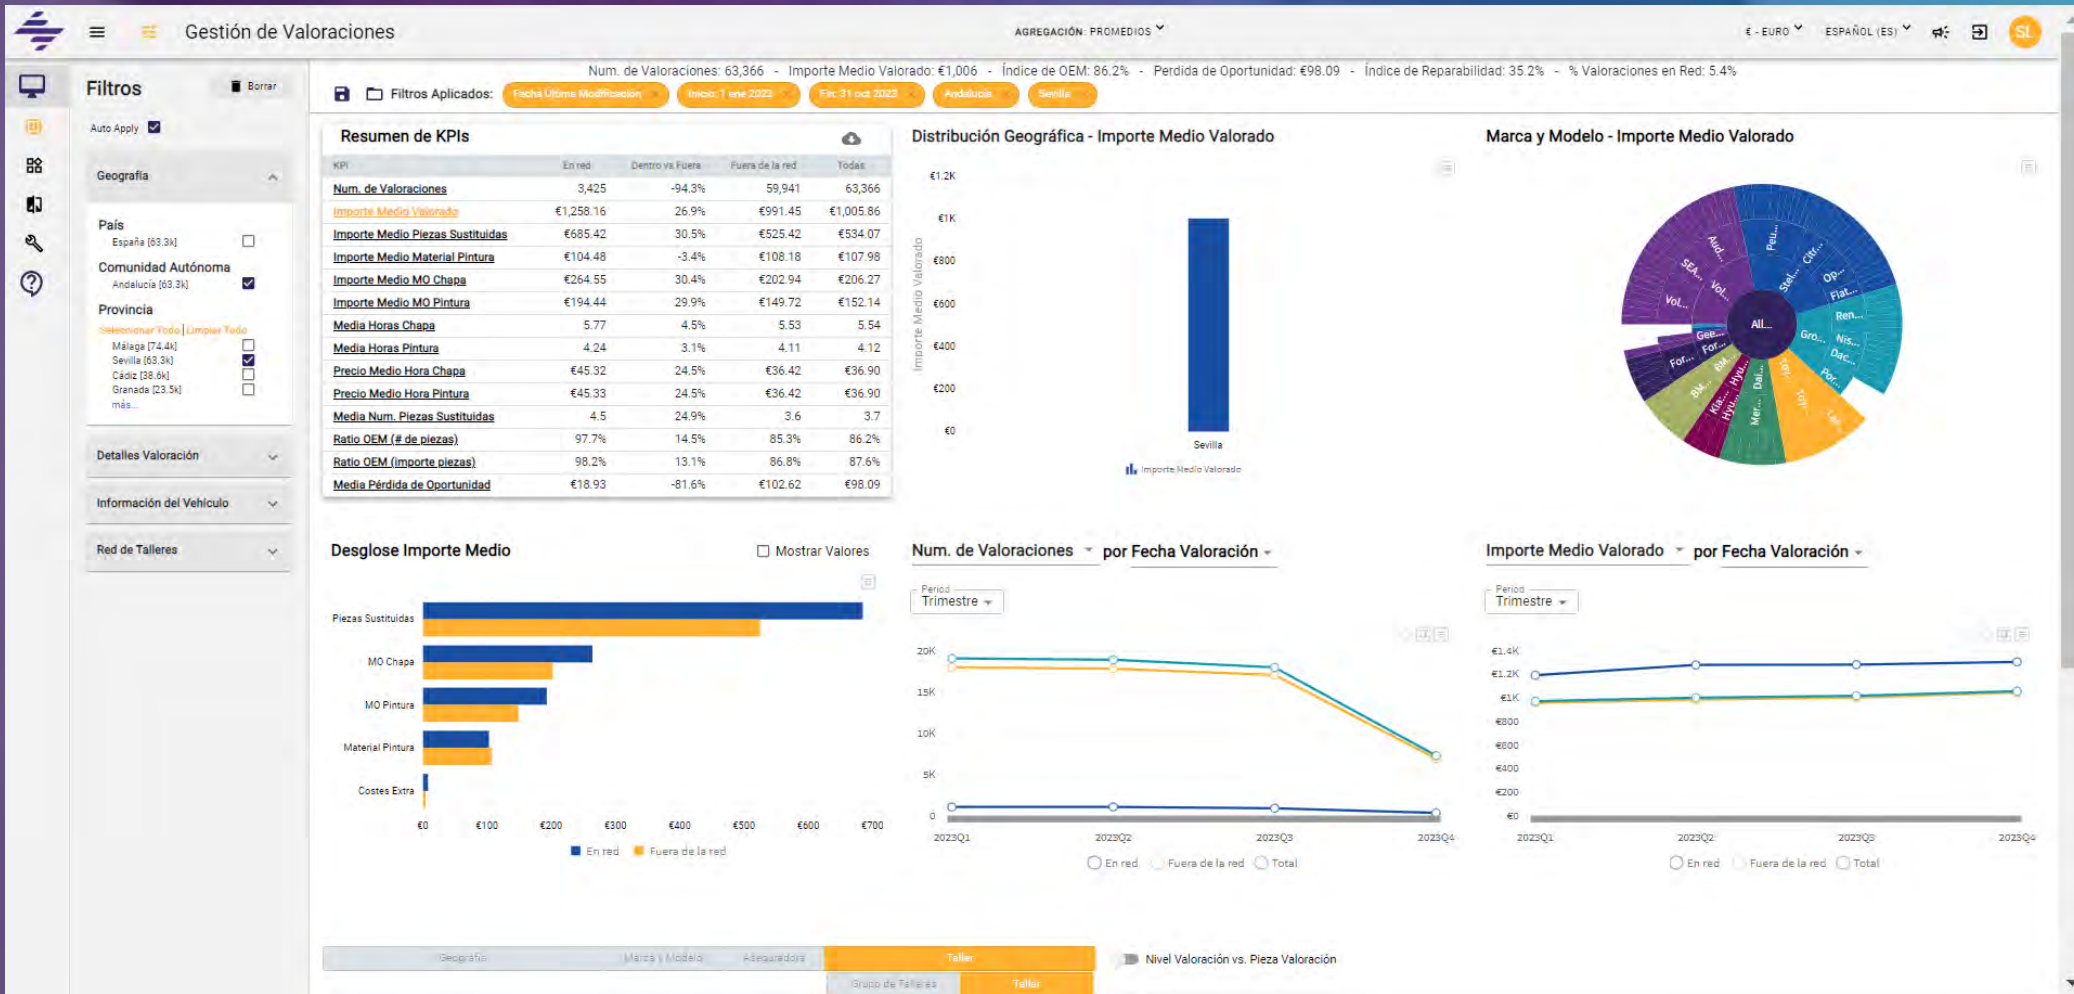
Gestión de Valoraciones

AGREGACIÓN: PROMEDIOS

€ - EURO   ESPAÑOL (ES)   SL

Filtros   Borrar

Auto Apply

Geografía

País
España [63.3k]

Comunidad Autónoma
Andalucía [63.3k]

Provincia
Seleccionar Todo | Limpiar Todo
Málaga [74.4k]
Sevilla [63.3k]
Cádiz [38.6k]
Granada [23.5k]
más...

Detalles Valoración

Información del Vehículo

Red de Talleres

Num. de Valoraciones: 63,366 - Importe Medio Valorado: €1,006 - Índice de OEM: 86.2% - Perdida de Oportunidad: €98.09 - Índice de Reparabilidad: 35.2% - % Valoraciones en Red: 5.4%

Filtros Aplicados: Fecha Última Modificación | Inicio: 1 ene 2023 | Fin: 31 oct 2023 | Andalucía | Sevilla

Resumen de KPIs

| KPI | En red | Dentro vs Fuera | Fuera de la red | Todas |
|---|---|---|---|---|
| Num. de Valoraciones | 3,425 | -94.3% | 59,941 | 63,366 |
| Importe Medio Valorado | €1,258.16 | 26.9% | €991.45 | €1,005.86 |
| Importe Medio Piezas Sustituidas | €685.42 | 30.5% | €525.42 | €534.07 |
| Importe Medio Material Pintura | €104.48 | -3.4% | €108.18 | €107.98 |
| Importe Medio MO Chapa | €264.55 | 30.4% | €202.94 | €206.27 |
| Importe Medio MO Pintura | €194.44 | 29.9% | €149.72 | €152.14 |
| Media Horas Chapa | 5.77 | 4.5% | 5.53 | 5.54 |
| Media Horas Pintura | 4.24 | 3.1% | 4.11 | 4.12 |
| Precio Medio Hora Chapa | €45.32 | 24.5% | €36.42 | €36.90 |
| Precio Medio Hora Pintura | €45.33 | 24.5% | €36.42 | €36.90 |
| Media Num. Piezas Sustituidas | 4.5 | 24.9% | 3.6 | 3.7 |
| Ratio OEM (# de piezas) | 97.7% | 14.5% | 85.3% | 86.2% |
| Ratio OEM (importe piezas) | 98.2% | 13.1% | 86.8% | 87.6% |
| Media Pérdida de Oportunidad | €18.93 | -81.6% | €102.62 | €98.09 |

Distribución Geográfica - Importe Medio Valorado
€1.2K
€1K
€800
€600
€400
€200
€0
Importe Medio Valorado
Sevilla
Importe Medio Valorado

Marca y Modelo - Importe Medio Valorado
All... Peu... Aud... SEA... Vol... Vol... Citr... Stel... Op... Flat... Ren... Gro... Nis... Dac... Por... Gee... For... For... Hyu... Kia... Hyu... BM... Mer... Dai... Toy... Toy... Lex...

Desglose Importe Medio   Mostrar Valores
Piezas Sustituidas
MO Chapa
MO Pintura
Material Pintura
Costes Extra
€0 €100 €200 €300 €400 €500 €600 €700
En red   Fuera de la red

Num. de Valoraciones   por Fecha Valoración
Period
Trimestre
20K
15K
10K
5K
0
2023Q1 2023Q2 2023Q3 2023Q4
En red   Fuera de la red   Total

Importe Medio Valorado   por Fecha Valoración
Period
Trimestre
€1.4K
€1.2K
€1K
€800
€600
€400
€200
€0
2023Q1 2023Q2 2023Q3 2023Q4
En red   Fuera de la red   Total

Geografía   Marca y Modelo   Aseguradora   Taller
Grupo de Talleres   Taller
Nivel Valoración vs. Pieza Valoración